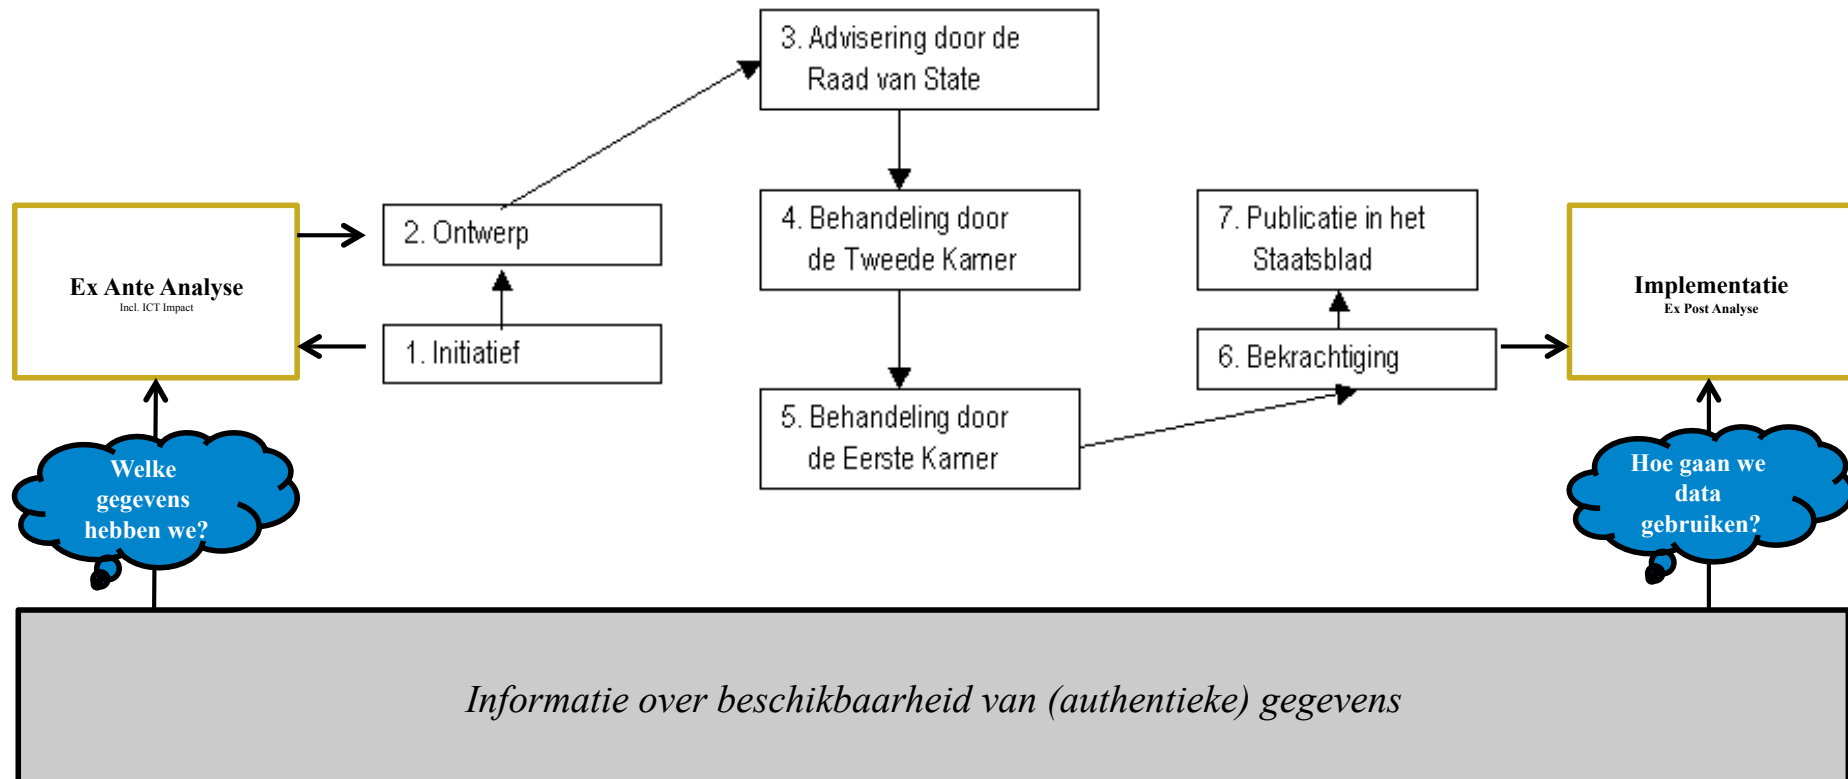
3. Advisering door de Raad van State

Ex Ante Analyse
Incl. ICT Impact

2. Ontwerp

1. Initiatief

4. Behandeling door de Tweede Kamer

5. Behandeling door de Eerste Kamer

7. Publicatie in het Staatsblad

6. Bekrachtiging

Implementatie
Ex Post Analyse

Welke gegevens hebben we?

Hoe gaan we data gebruiken?

Informatie over beschikbaarheid van (authentieke) gegevens